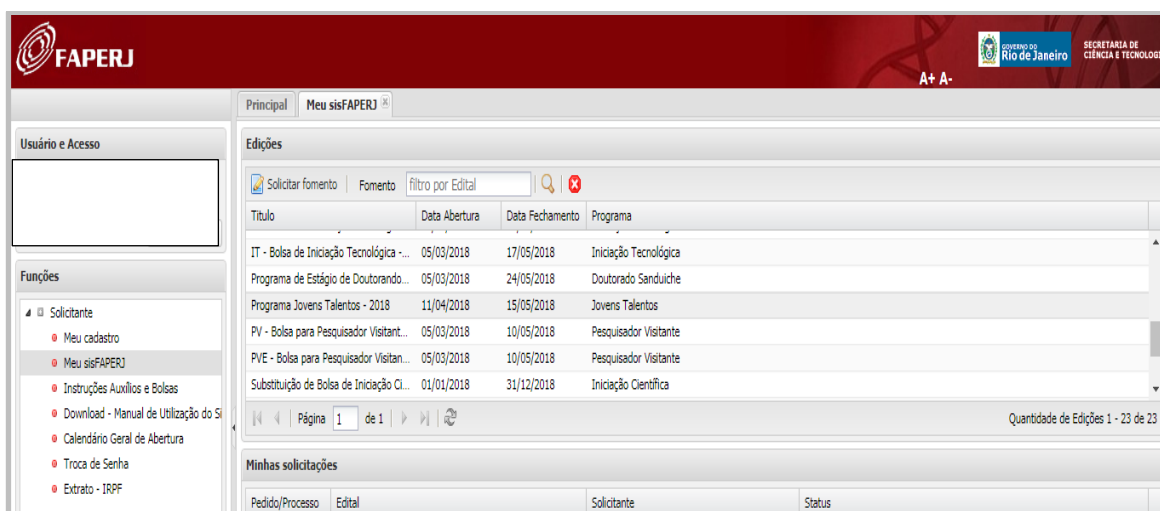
FAPERJ

A+ A-

GOVERNO DO Rio de Janeiro

SECRETARIA DE CIÊNCIA E TECNOLOGI

Principal | Meu sisFAPERJ

Usuário e Acesso

Funções

Solicitante
Meu cadastro
Meu sisFAPERJ
Instruções Auxílios e Bolsas
Download - Manual de Utilização do Si
Calendário Geral de Abertura
Troca de Senha
Extrato - IRPF

Edições

Solicitar fomento | Fomento filtro por Edital

| Título | Data Abertura | Data Fechamento | Programa |
|---|---|---|---|
| IT - Bolsa de Iniciação Tecnológica -... | 05/03/2018 | 17/05/2018 | Iniciação Tecnológica |
| Programa de Estágio de Doutorando... | 05/03/2018 | 24/05/2018 | Doutorado Sanduíche |
| Programa Jovens Talentos - 2018 | 11/04/2018 | 15/05/2018 | Jovens Talentos |
| PV - Bolsa para Pesquisador Visitant... | 05/03/2018 | 10/05/2018 | Pesquisador Visitante |
| PVE - Bolsa para Pesquisador Visitan... | 05/03/2018 | 10/05/2018 | Pesquisador Visitante |
| Substituição de Bolsa de Iniciação Ci... | 01/01/2018 | 31/12/2018 | Iniciação Científica |

Página 1 de 1

Quantidade de Edições 1 - 23 de 23

Minhas solicitações

| Pedido/Processo | Edital | Solicitante | Status |
|---|---|---|---|